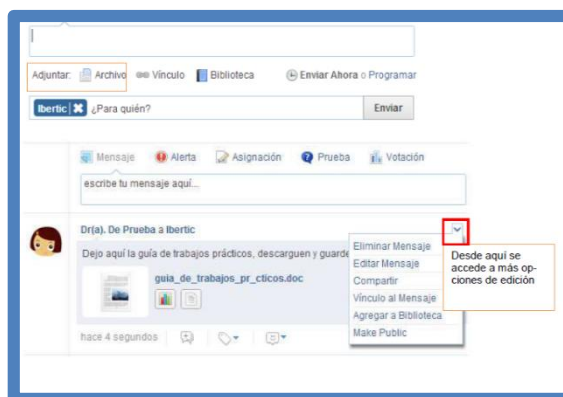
Adjuntar: Archivo Vínculo Biblioteca Enviar Ahora o Programar

Ibertic ¿Para quién? Enviar

Mensaje Alerta Asignación Prueba Votación

escribe tu mensaje aquí...

Dr(a). De Prueba a Ibertic

Dejo aquí la guía de trabajos prácticos, descarguen y guarde

guia_de_trabajos_pr_cticos.doc

hace 4 segundos

Eliminar Mensaje
Editar Mensaje
Compartir
Vínculo al Mensaje
Agregar a Biblioteca
Make Public

Desde aquí se accede a más opciones de edición